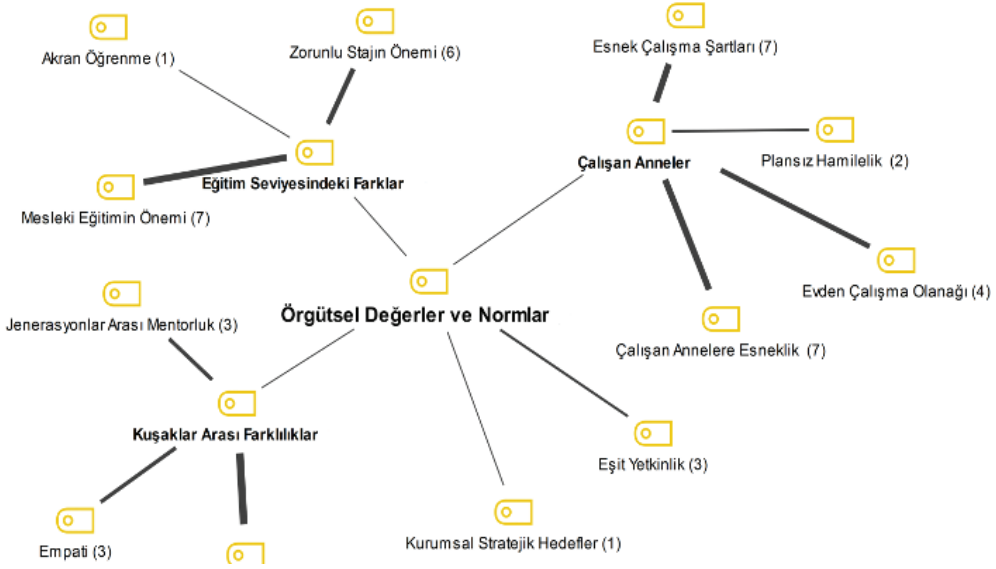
Akran Öğrenme (1)

Zorunlu Stajın Önemi (6)

Esnek Çalışma Şartları (7)

Eğitim Seviyesindeki Farklar

Çalışan Anneler

Plansız Hamilelik (2)

Mesleki Eğitimin Önemi (7)

Evden Çalışma Olanağı (4)

Örgütsel Değerler ve Normlar

Jenerasyonlar Arası Mentorluk (3)

Çalışan Annelere Esneklik (7)

Kuşaklar Arası Farklılıklar

Eşit Yetkinlik (3)

Empati (3)

Kurumsal Stratejik Hedefler (1)